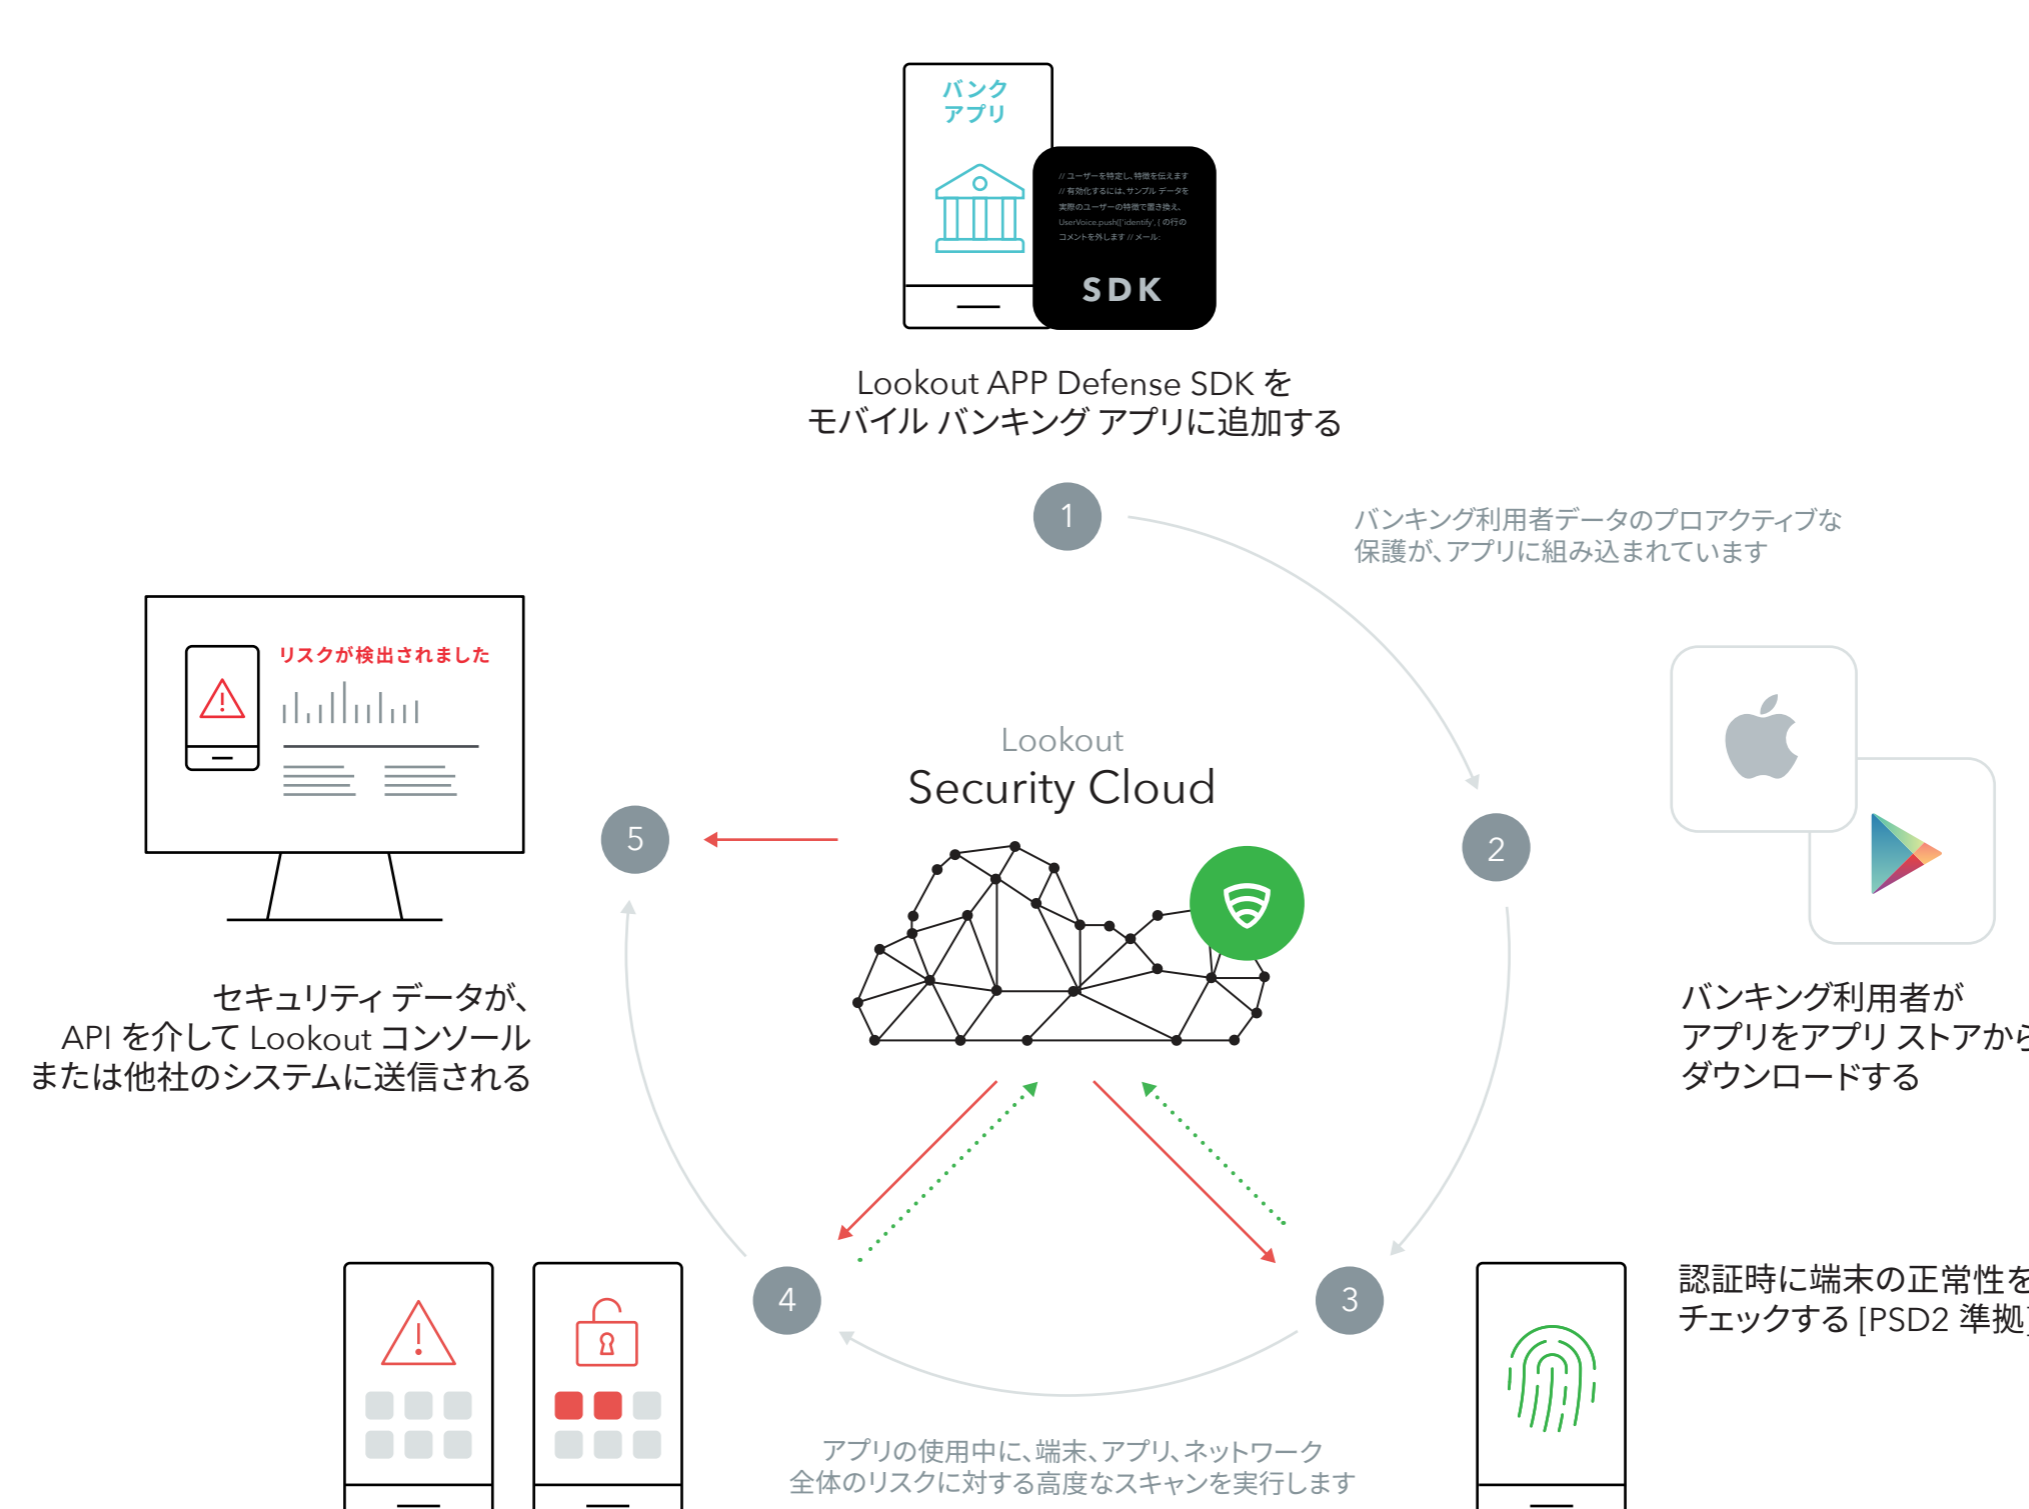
バンク
アプリ

// ユーザーを特定し、特徴を伝えます
// 有効化するには、サンプル データを
実際のユーザーの特徴で置き換え、
UserVoice.push(['identify', { の行の
コメントを外します // メール:

SDK

Lookout APP Defense SDK を
モバイル バンキング アプリに追加する

1

バンキング利用者データのプロアクティブな
保護が、アプリに組み込まれています

リスクが検出されました

Lookout
Security Cloud

5

2

バンキング利用者が
アプリをアプリ ストアから
ダウンロードする

セキュリティ データが、
API を介して Lookout コンソール
または他社のシステムに送信される

4

3

認証時に端末の正常性を
チェックする [PSD2 準拠]

アプリの使用中に、端末、アプリ、ネットワーク
全体のリスクに対する高度なスキャンを実行します